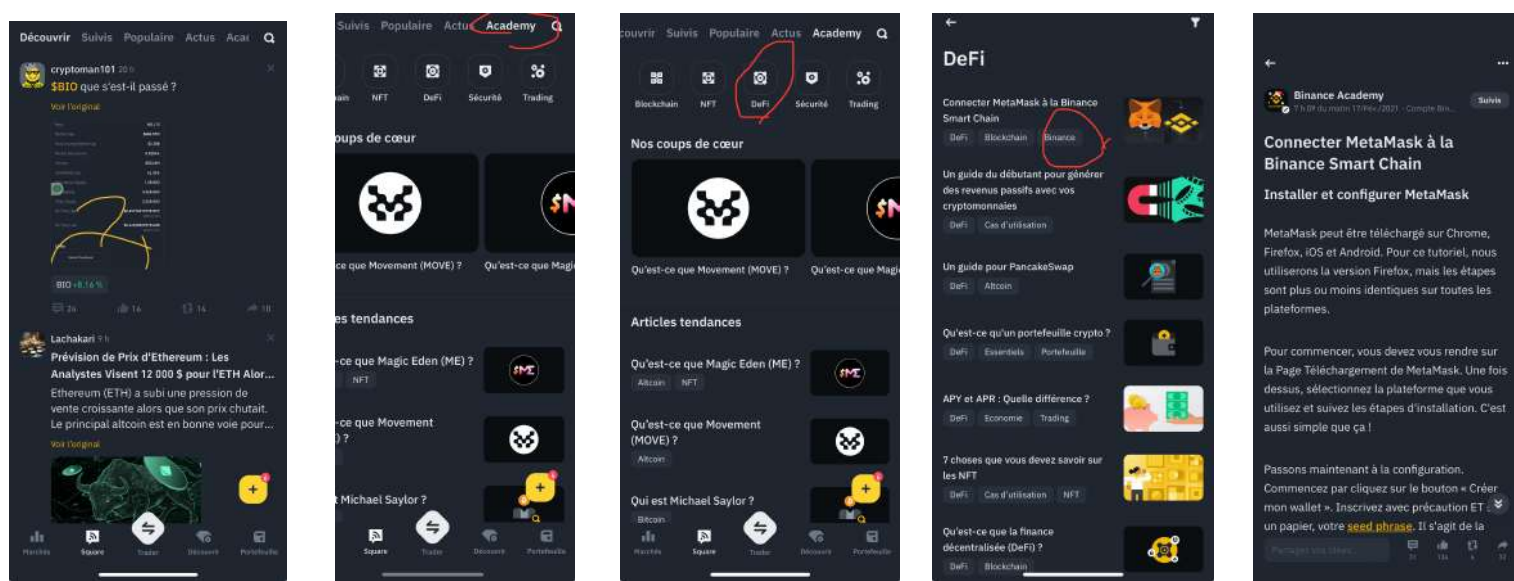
Découvrir Suivis Populaire Actus Acac

cryptoman101 20 h
$BIO que s'est-il passé ?
Voir l'original

BIO +8.16 %

24 16 14 10

Lachakari 9 h
Prévision de Prix d'Ethereum : Les Analystes Visent 12 000 $ pour l'ETH Alor...
Ethereum (ETH) a subi une pression de vente croissante alors que son prix chutait. Le principal altcoin est en bonne voie pour...
Voir l'original

Marchés Square Trader Découvrir Portefeuille

Suivis Populaire Actus Academy

hain NFT DeFi Sécurité Trading

oups de cœur

e que Movement (MOVE) ? Qu'est-ce que Magic

es tendances

-ce que Magic Eden (ME) ?
NFT

-ce que Movement
) ?

t Michael Saylor ?

Square Trader Découvrir Portefeuille

ouvrir Suivis Populaire Actus Academy

Blockchain NFT DeFi Sécurité Trading

Nos coups de cœur

Qu'est-ce que Movement (MOVE) ? Qu'est-ce que Magi

Articles tendances

Qu'est-ce que Magic Eden (ME) ?
Altcoin NFT

Qu'est-ce que Movement (MOVE) ?
Altcoin

Qui est Michael Saylor ?
Bitcoin

Marchés Square Trader Découvrir Portefeuille

DeFi

Connecter MetaMask à la Binance Smart Chain
DeFi Blockchain Binance

Un guide du débutant pour générer des revenus passifs avec vos cryptomonnaies
DeFi Cas d'utilisation

Un guide pour PancakeSwap
DeFi Altcoin

Qu'est-ce qu'un portefeuille crypto ?
DeFi Essentiels Portefeuille

APY et APR : Quelle différence ?
DeFi Economie Trading

7 choses que vous devez savoir sur les NFT
DeFi Cas d'utilisation NFT

Qu'est-ce que la finance décentralisée (DeFi) ?
DeFi Blockchain

Binance Academy
Suivre

Connecter MetaMask à la Binance Smart Chain

Installer et configurer MetaMask

MetaMask peut être téléchargé sur Chrome, Firefox, iOS et Android. Pour ce tutoriel, nous utiliserons la version Firefox, mais les étapes sont plus ou moins identiques sur toutes les plateformes.

Pour commencer, vous devez vous rendre sur la Page Téléchargement de MetaMask. Une fois dessus, sélectionnez la plateforme que vous utilisez et suivez les étapes d'installation. C'est aussi simple que ça !

Passons maintenant à la configuration. Commencez par cliquez sur le bouton « Créer mon wallet ». Inscrivez avec précaution ET sur un papier, votre seed phrase. Il s'agit de la

Partagez vos idées